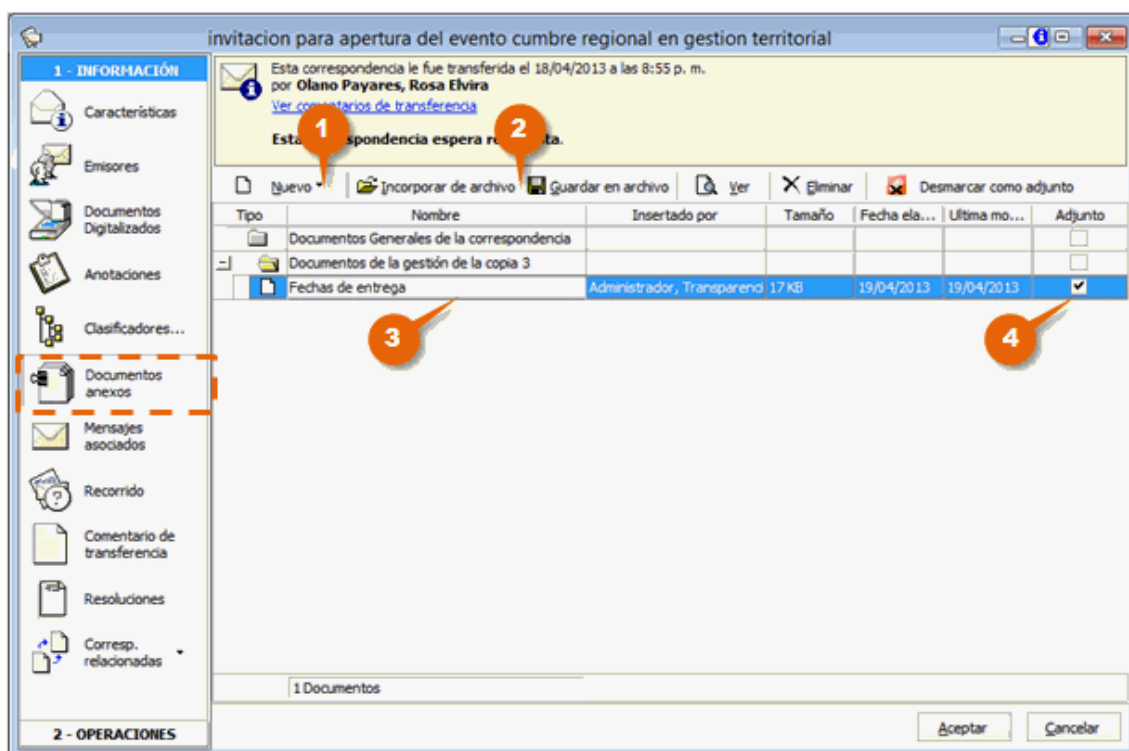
invitacion para apertura del evento cumbre regional en gestion territorial

1 - INFORMACIÓN

Características
Emisores
Documentos Digitalizados
Anotaciones
Clasificadores...
Documentos anexos
Mensajes asociados
Recorrido
Comentario de transferencia
Resoluciones
Corresp. relacionadas

2 - OPERACIONES

Esta correspondencia le fue transferida el 18/04/2013 a las 8:55 p. m.
por **Olano Payares, Rosa Elvira**
Ver comentarios de transferencia

**Esta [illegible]spondencia espera re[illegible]ta.**

1
2

Nuevo
Incorporar de archivo
Guardar en archivo
Ver
Eliminar
Desmarcar como adjunto

| Tipo | Nombre | Insertado por | Tamaño | Fecha ela... | Ultima mo... | Adjunto |
|---|---|---|---|---|---|---|
| | Documentos Generales de la correspondencia | | | | | ☐ |
| | Documentos de la gestión de la copia 3 | | | | | ☐ |
| | Fechas de entrega | Administrador, Transparenci | 17 KB | 19/04/2013 | 19/04/2013 | ✔ |

3
4

1 Documentos

Aceptar
Cancelar